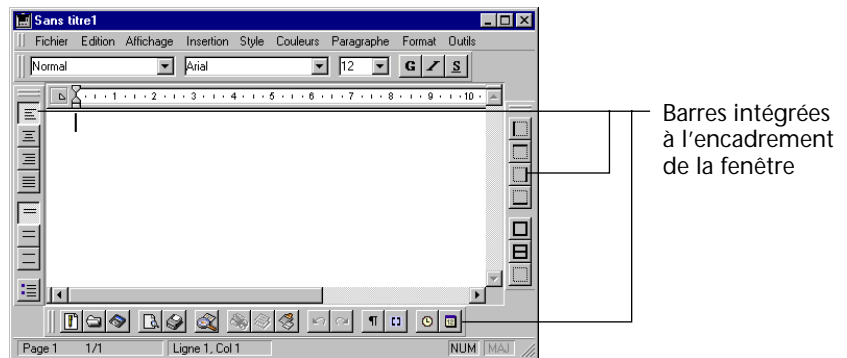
Sans titre1

Fichier Edition Affichage Insertion Style Couleurs Paragraphe Format Outils

Normal Arial 12 G I S

1 2 3 4 5 6 7 8 9 10

Barres intégrées à l'encadrement de la fenêtre

Page 1 1/1 Ligne 1, Col 1 NUM MAJ